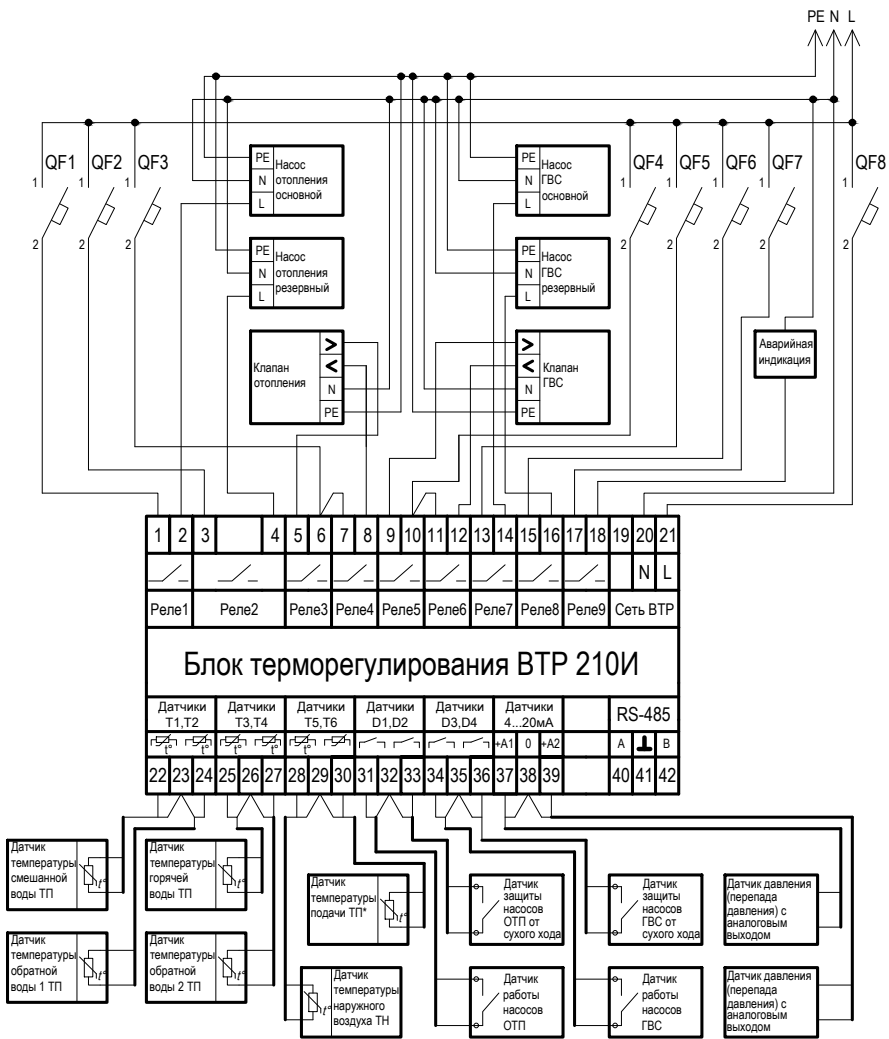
PE N L

QF1 QF2 QF3

1 2 1 2 1 2

PE N L Насос отопления основной

PE N L Насос отопления резервный

Клапан отопления > < N PE

PE N L Насос ГВС основной

PE N L Насос ГВС резервный

> < N PE Клапан ГВС

QF4 QF5 QF6 QF7 QF8

1 2 1 2 1 2 1 2 1 2

Аварийная индикация

| 1 | 2 | 3 | 4 | 5 | 6 | 7 | 8 | 9 | 10 | 11 | 12 | 13 | 14 | 15 | 16 | 17 | 18 | 19 | 20 | 21 |
|---|---|---|---|---|---|---|---|---|---|---|---|---|---|---|---|---|---|---|---|---|

N L

Реле1 Реле2 Реле3 Реле4 Реле5 Реле6 Реле7 Реле8 Реле9 Сеть ВТР

Блок терморегулирования ВТР 210И

Датчики T1,T2 Датчики T3,T4 Датчики T5,T6 Датчики D1,D2 Датчики D3,D4 Датчики 4...20мА RS-485

t° t° t° t° t° t°

+A1 0 +A2 A B

| 22 | 23 | 24 | 25 | 26 | 27 | 28 | 29 | 30 | 31 | 32 | 33 | 34 | 35 | 36 | 37 | 38 | 39 | | 40 | 41 | 42 |
|---|---|---|---|---|---|---|---|---|---|---|---|---|---|---|---|---|---|---|---|---|---|

Датчик температуры смешанной воды ТП t°

Датчик температуры горячей воды ТП t°

Датчик температуры обратной воды 1 ТП t°

Датчик температуры обратной воды 2 ТП t°

Датчик температуры подачи ТП* t°

Датчик температуры наружного воздуха ТН t°

Датчик защиты насосов ОТП от сухого хода

Датчик работы насосов ОТП

Датчик защиты насосов ГВС от сухого хода

Датчик работы насосов ГВС

Датчик давления (перепада давления) с аналоговым выходом

Датчик давления (перепада давления) с аналоговым выходом